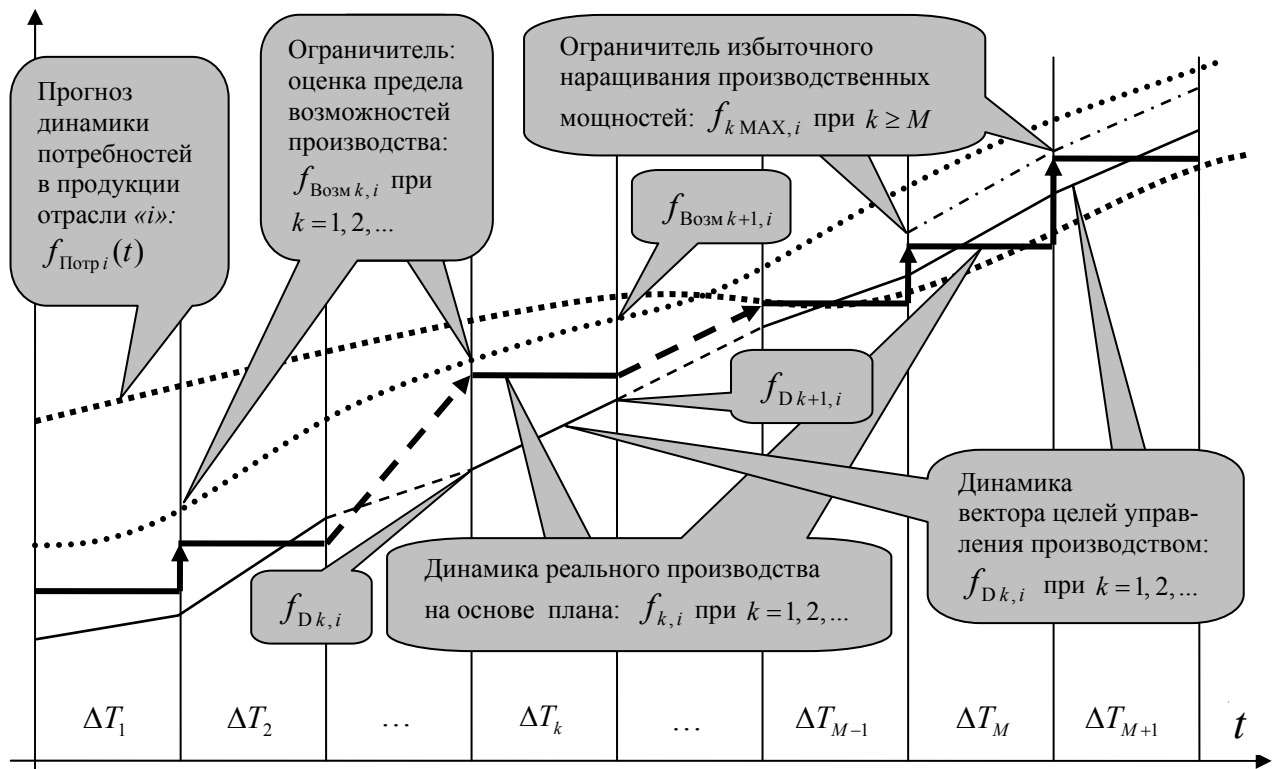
Прогноз динамики потребностей в продукции отрасли «i»: $f_{\text{Потр}\,i}(t)$

Ограничитель: оценка предела возможностей производства: $f_{\text{Возм}\,k,\,i}$ при $k = 1, 2, ...$

Ограничитель избыточного наращивания производственных мощностей: $f_{k\,\text{MAX},\,i}$ при $k \geq M$

$f_{\text{Возм}\,k+1,\,i}$

$f_{\text{D}\,k+1,\,i}$

Динамика вектора целей управления производством: $f_{\text{D}\,k,\,i}$ при $k = 1, 2, ...$

$f_{\text{D}\,k,\,i}$

Динамика реального производства на основе плана: $f_{k,\,i}$ при $k = 1, 2, ...$

$\Delta T_1$ | $\Delta T_2$ | … | $\Delta T_k$ | … | $\Delta T_{M-1}$ | $\Delta T_M$ | $\Delta T_{M+1}$ | $t$